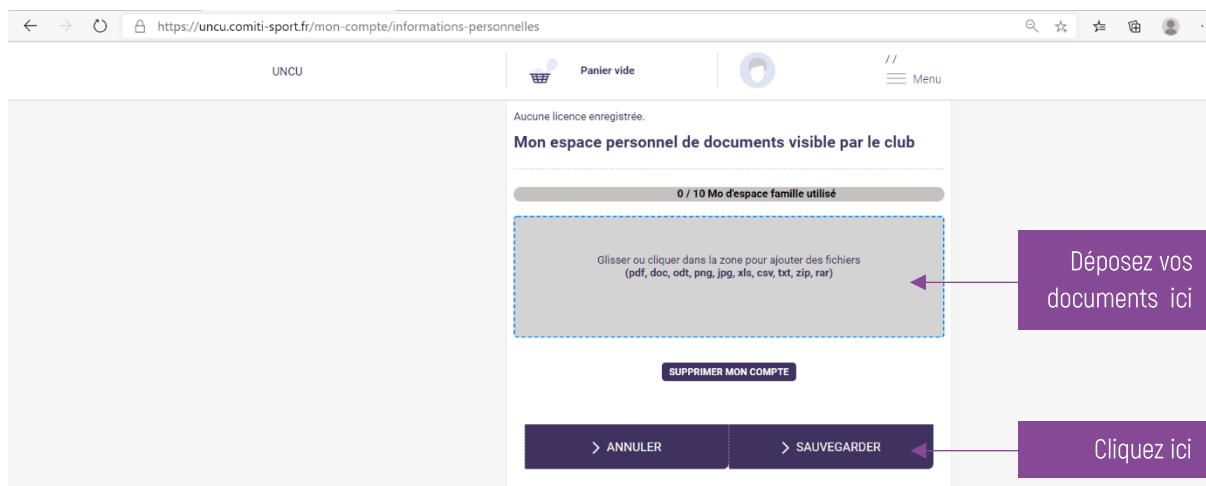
https://uncu.comiti-sport.fr/mon-compte/informations-personnelles

UNCU

Panier vide

/ /
Menu

Aucune licence enregistrée.

Mon espace personnel de documents visible par le club

0 / 10 Mo d'espace famille utilisé

Glisser ou cliquer dans la zone pour ajouter des fichiers
(pdf, doc, odt, png, jpg, xls, csv, txt, zip, rar)

Déposez vos documents ici

SUPPRIMER MON COMPTE

> ANNULER

> SAUVEGARDER

Cliquez ici